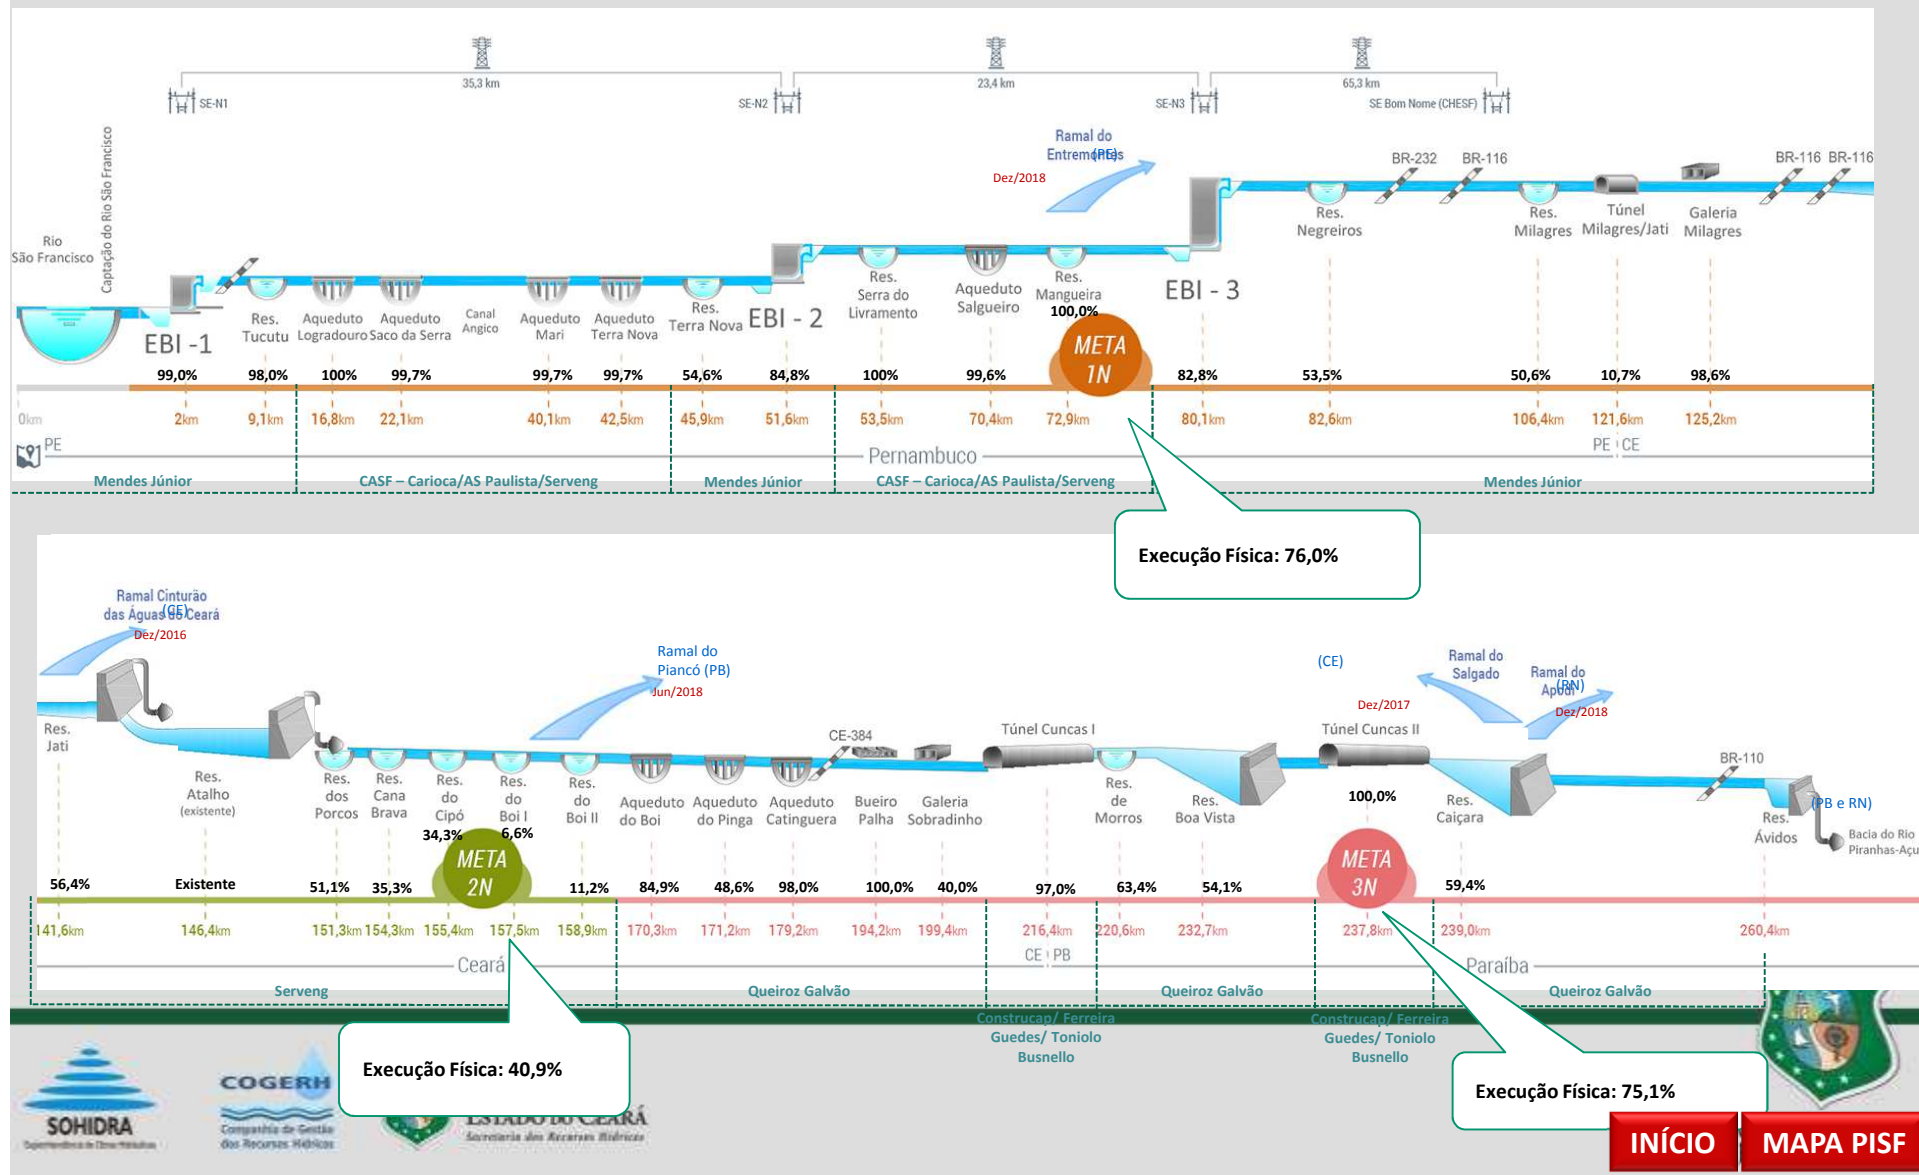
35,3 km

23,4 km

65,3 km

SE-N1

SE-N2

SE-N3

SE Bom Nome (CHESF)

Ramal do Entremontes (PE)

Dez/2018

BR-232 BR-116 BR-116 BR-116

Rio São Francisco

Captação do Rio São Francisco

EBI -1

Res. Tucutu

Aqueduto Logradouro

Aqueduto Saco da Serra

Canal Angico

Aqueduto Mari

Aqueduto Terra Nova

Res. Terra Nova

EBI - 2

Res. Serra do Livramento

Aqueduto Salgueiro

Res. Mangueira

EBI - 3

Res. Negreiros

Res. Milagres

Túnel Milagres/Jati

Galeria Milagres

100,0%

META 1N

99,0% 98,0% 100% 99,7% 99,7% 99,7% 54,6% 84,8% 100% 99,6% 82,8% 53,5% 50,6% 10,7% 98,6%

0km 2km 9,1km 16,8km 22,1km 40,1km 42,5km 45,9km 51,6km 53,5km 70,4km 72,9km 80,1km 82,6km 106,4km 121,6km 125,2km

PE

Pernambuco

PE CE

Mendes Júnior

CASF – Carioca/AS Paulista/Serveng

Mendes Júnior

CASF – Carioca/AS Paulista/Serveng

Mendes Júnior

Execução Física: 76,0%

Ramal Cinturão das Águas do Ceará (CE)

Dez/2016

Ramal do Piancó (PB)

Jun/2018

(CE)

Ramal do Salgado

Dez/2017

Ramal do Apodi (RN)

Dez/2018

Res. Jati

Res. Atalho (existente)

Res. dos Porcos

Res. Cana Brava

Res. do Cipó

Res. do Boi I

Res. do Boi II

Aqueduto do Boi

Aqueduto do Pinga

Aqueduto Catinguera

CE-384

Bueiro Palha

Galeria Sobradinho

Túnel Cuncas I

Res. de Morros

Res. Boa Vista

Túnel Cuncas II

100,0%

Res. Caiçara

BR-110

Res. Ávidos

(PB e RN)

Bacia do Rio Piranhas-Açu

34,3% 6,6%

META 2N

META 3N

56,4% Existente 51,1% 35,3% 11,2% 84,9% 48,6% 98,0% 100,0% 40,0% 97,0% 63,4% 54,1% 59,4%

141,6km 146,4km 151,3km 154,3km 155,4km 157,5km 158,9km 170,3km 171,2km 179,2km 194,2km 199,4km 216,4km 220,6km 232,7km 237,8km 239,0km 260,4km

Ceará

CE PB

Paraíba

Serveng

Queiroz Galvão

Construcap/ Ferreira Guedes/ Toniolo Busnello

Queiroz Galvão

Construcap/ Ferreira Guedes/ Toniolo Busnello

Queiroz Galvão

Execução Física: 40,9%

Execução Física: 75,1%

SOHIDRA

COGERH

ESTADO DO CEARÁ

INÍCIO

MAPA PISF